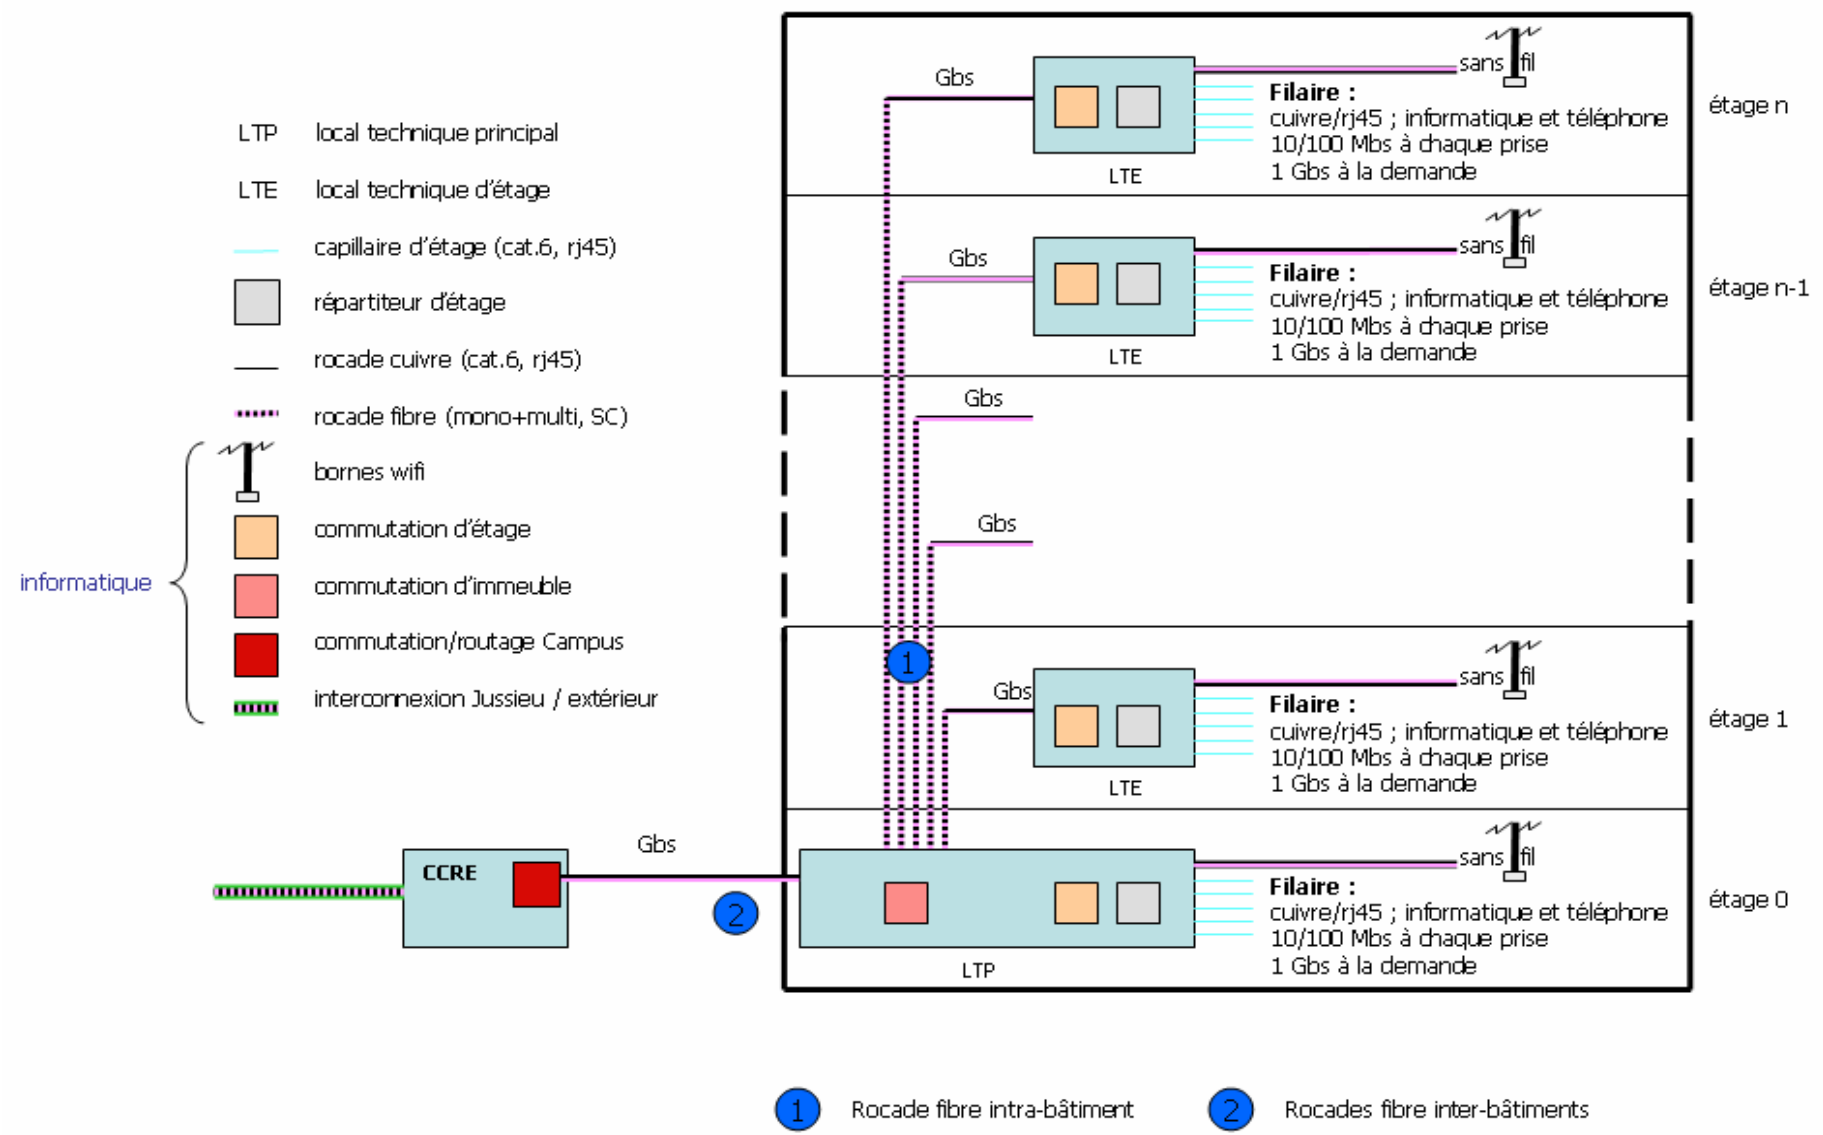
LTP local technique principal

LTE local technique d'étage

capillaire d'étage (cat.6, rj45)

répartiteur d'étage

rocade cuivre (cat.6, rj45)

rocade fibre (mono+multi, SC)

bornes wifi

commutation d'étage

commutation d'immeuble

commutation/routage Campus

interconnexion Jussieu / extérieur

informatique

Gbs

sans fil

Filaire :
cuivre/rj45 ; informatique et téléphone
10/100 Mbs à chaque prise
1 Gbs à la demande

LTE

étage n

Gbs

sans fil

Filaire :
cuivre/rj45 ; informatique et téléphone
10/100 Mbs à chaque prise
1 Gbs à la demande

LTE

étage n-1

Gbs

Gbs

1

Gbs

sans fil

Filaire :
cuivre/rj45 ; informatique et téléphone
10/100 Mbs à chaque prise
1 Gbs à la demande

LTE

étage 1

CCRE

Gbs

2

sans fil

Filaire :
cuivre/rj45 ; informatique et téléphone
10/100 Mbs à chaque prise
1 Gbs à la demande

LTP

étage 0

1 Rocade fibre intra-bâtiment

2 Rocades fibre inter-bâtiments